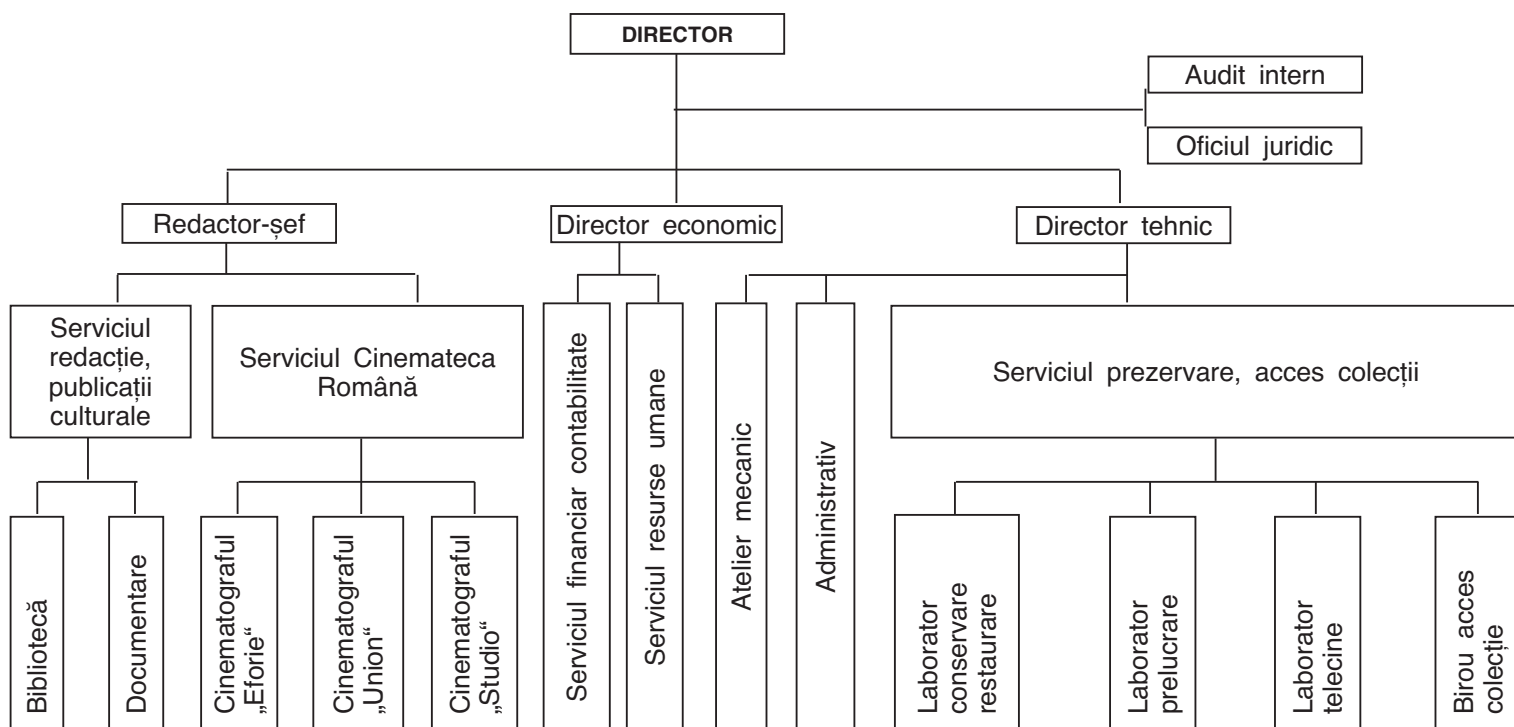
DIRECTOR

Audit intern

Oficiul juridic

Redactor-șef

Director economic

Director tehnic

Serviciul redacție, publicații culturale

Serviciul Cinemateca Română

Serviciul financiar contabilitate

Serviciul resurse umane

Atelier mecanic

Administrativ

Serviciul prezervare, acces colecții

Bibliotecă

Documentare

Cinematograful „Eforie“

Cinematograful „Union“

Cinematograful „Studio“

Laborator conservare restaurare

Laborator prelucrare

Laborator telecine

Birou acces colecție